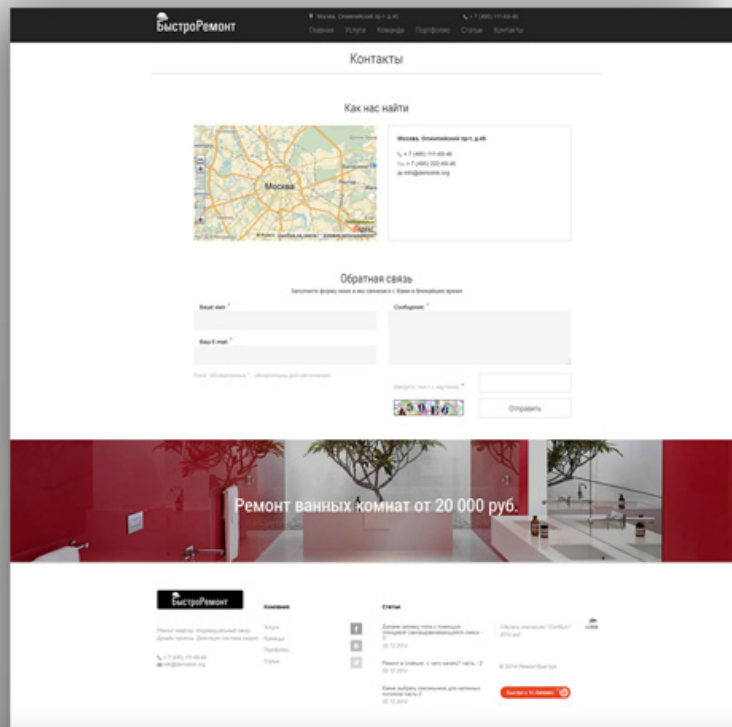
БыстроРемонт

Москва, Олимпийский пр-т, д.45

+7 (495) 111-69-46

Главная Услуги Команда Портфолио Статьи Контакты

Контакты

Как нас найти

Москва

Москва, Олимпийский пр-т, д.45

+7 (495) 111-69-46
+7 (495) 222-69-46
info@demolink.org

Обратная связь

Заполните форму ниже и мы свяжемся с Вами в ближайшее время

Ваше имя *

Ваш E-mail *

Сообщение *

Поля, обозначенные *, обязательны для заполнения

Введите текст с картинки *

Отправить

Ремонт ванных комнат от 20 000 руб.

БыстроРемонт

Компания

Услуги
Команда
Портфолио
Статьи

+7 (495) 111-69-46
info@demolink.org

Статьи

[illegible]

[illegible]

Ремонт в спальне: с чего начать? Часть 2

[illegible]

© 2014 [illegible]

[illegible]